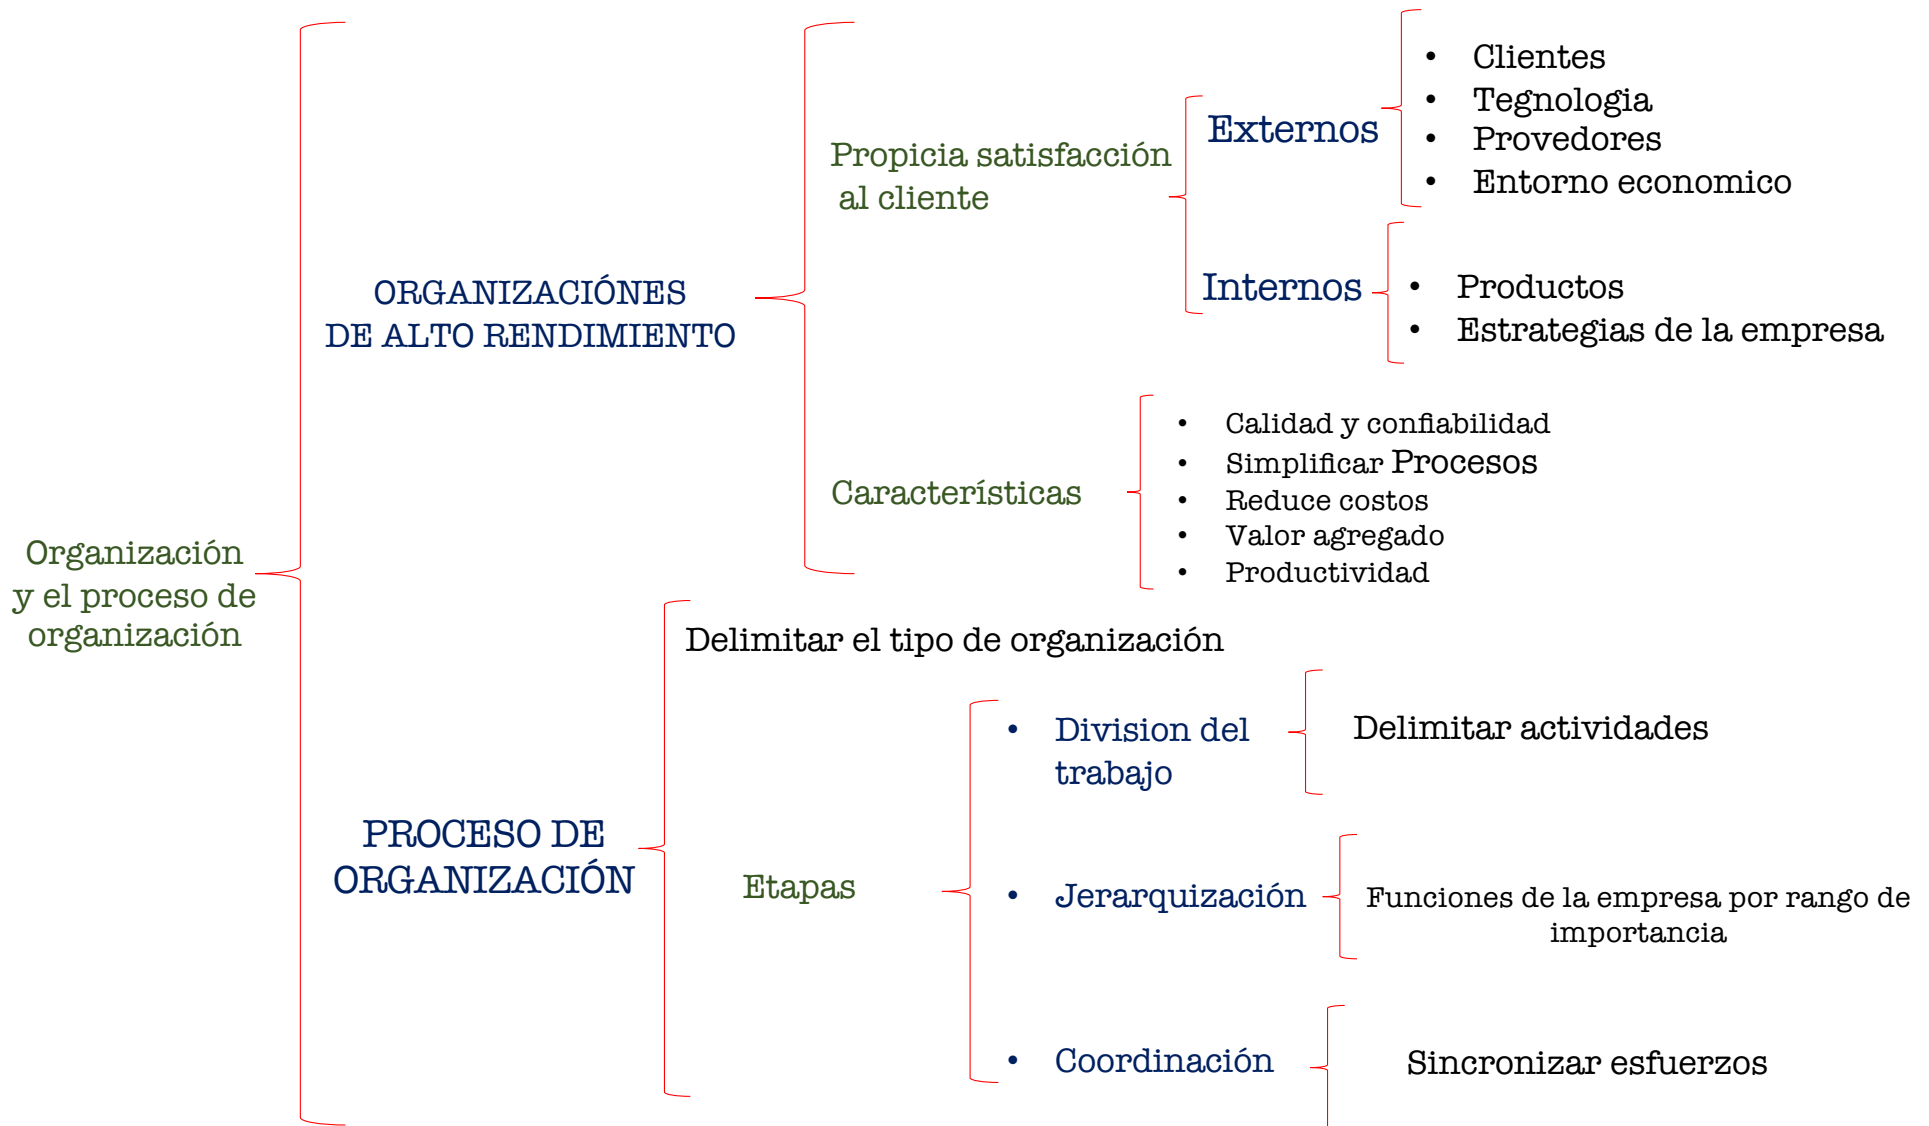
Organización y el proceso de organización

ORGANIZACIÓNES DE ALTO RENDIMIENTO

Propicia satisfacción al cliente

Externos

- Clientes
- Tegnologia
- Provedores
- Entorno economico

Internos

- Productos
- Estrategias de la empresa

Características

- Calidad y confiabilidad
- Simplificar Procesos
- Reduce costos
- Valor agregado
- Productividad

PROCESO DE ORGANIZACIÓN

Delimitar el tipo de organización

Etapas

- Division del trabajo

Delimitar actividades

- Jerarquización

Funciones de la empresa por rango de importancia

- Coordinación

Sincronizar esfuerzos